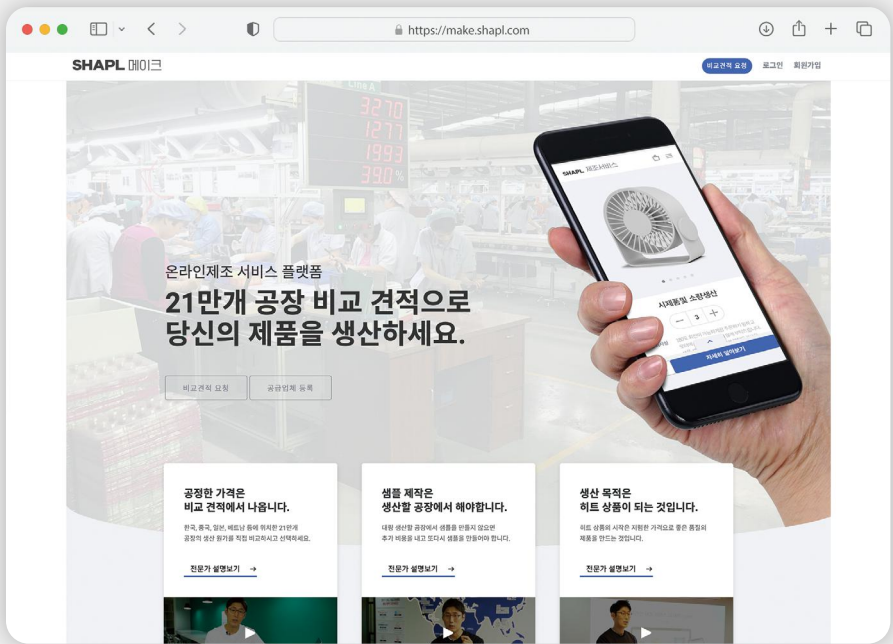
https://make.shapl.com

SHAPL 메이크

비교견적 요청 로그인 회원가입

3270
1277
1993
390%

SHAPL 제조서비스

시제품및 소량생산

3

자세히 알아보기

온라인제조 서비스 플랫폼

21만개 공장 비교 견적으로 당신의 제품을 생산하세요.

비교견적 요청 공급업체 등록

공정한 가격은 비교 견적에서 나옵니다.

한국, 중국, 일본, 베트남 등에 위치한 21만개 공장의 생산 원가를 직접 비교하시고 선택하세요.

전문가 설명보기 →

샘플 제작은 생산할 공장에서 해야합니다.

대량 생산할 공장에서 샘플을 만들지 않으면 추가 비용을 내고 또다시 샘플을 만들어야 합니다.

전문가 설명보기 →

생산 목적은 히트 상품이 되는 것입니다.

히트 상품의 시작은 저렴한 가격으로 좋은 품질의 제품을 만드는 것입니다.

전문가 설명보기 →